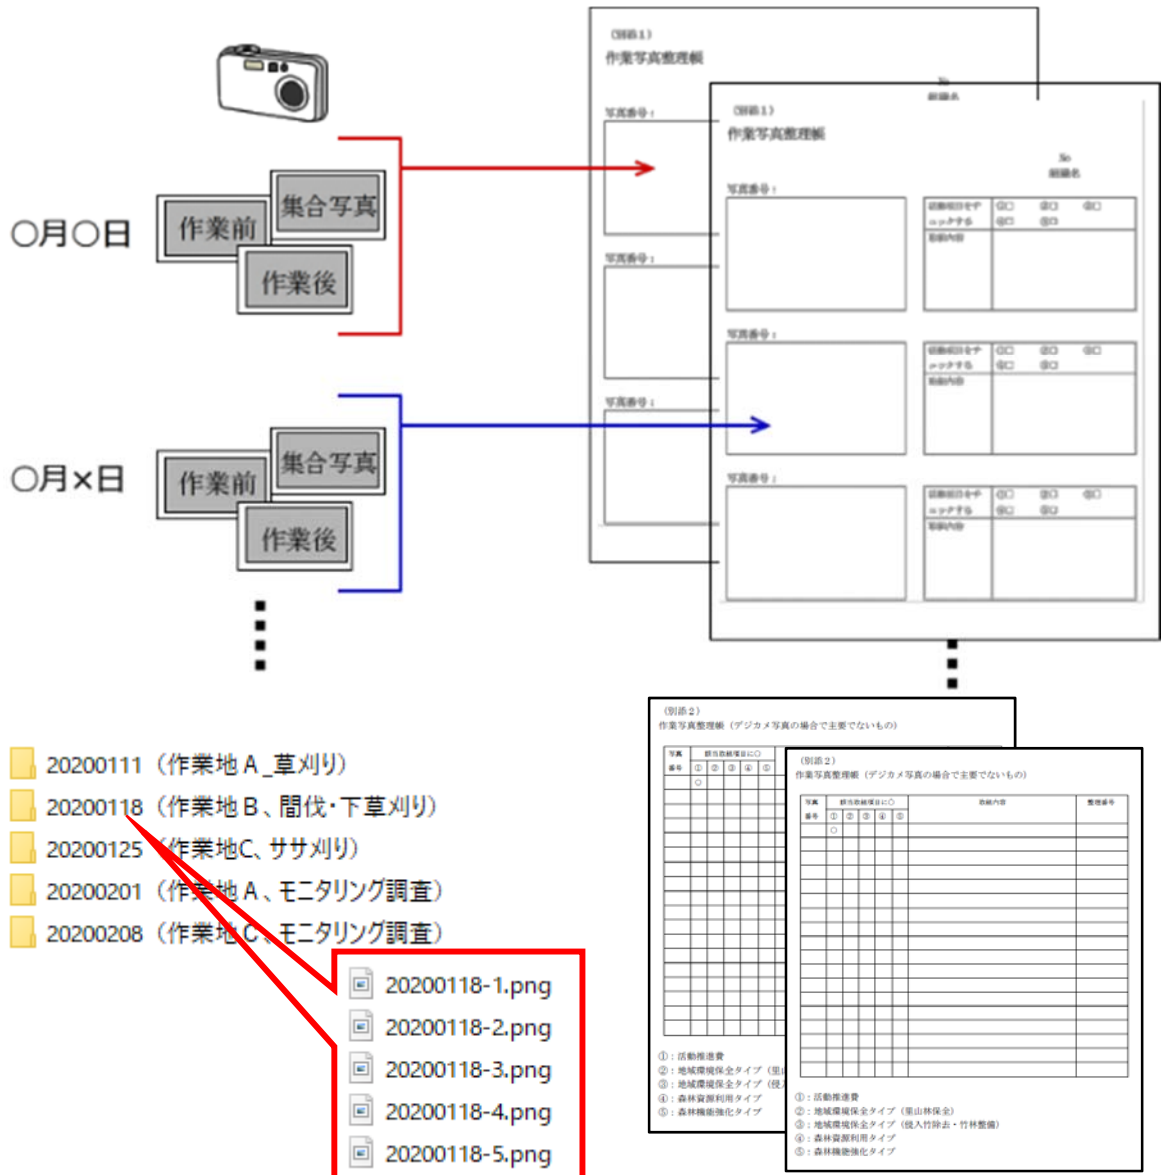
○月○日

作業前
集合写真
作業後

○月×日

作業前
集合写真
作業後

(別添1)
作業写真整理帳
No
組織名
写真番号:
写真番号:
写真番号:

(別添1)
作業写真整理帳
No
組織名
写真番号:
活動項目をチェックする
①□ ②□ ③□
④□ ⑤□
取組内容
写真番号:
活動項目をチェックする
①□ ②□ ③□
④□ ⑤□
取組内容
写真番号:
活動項目をチェックする
①□ ②□ ③□
④□ ⑤□
取組内容

20200111（作業地Ａ＿草刈り）
20200118（作業地Ｂ、間伐・下草刈り）
20200125（作業地C、ササ刈り）
20200201（作業地Ａ、モニタリング調査）
20200208（作業地C、モニタリング調査）

20200118-1.png
20200118-2.png
20200118-3.png
20200118-4.png
20200118-5.png

(別添2)
作業写真整理帳（デジカメ写真の場合で主要でないもの）
①：活動推進費
②：地域環境保全タイプ（里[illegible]
③：地域環境保全タイプ（侵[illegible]
④：森林資源利用タイプ
⑤：森林機能強化タイプ

(別添2)
作業写真整理帳（デジカメ写真の場合で主要でないもの）
| 写真番号 | 該当取組項目に○ ① | ② | ③ | ④ | ⑤ | 取組内容 | 整理番号 |
|---|---|---|---|---|---|---|---|
| | ○ | | | | | | |
①：活動推進費
②：地域環境保全タイプ（里山林保全）
③：地域環境保全タイプ（侵入竹除去・竹林整備）
④：森林資源利用タイプ
⑤：森林機能強化タイプ